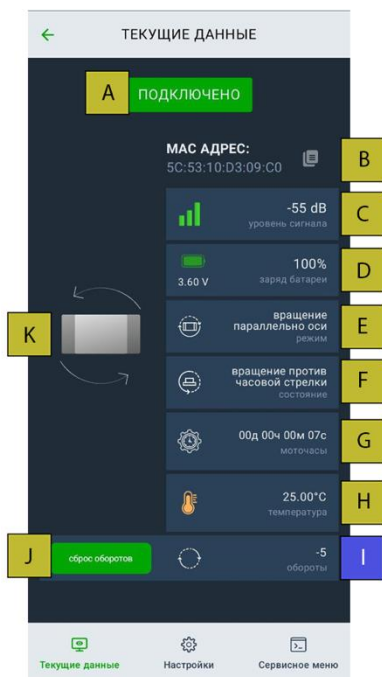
ТЕКУЩИЕ ДАННЫЕ

A ПОДКЛЮЧЕНО

MAC АДРЕС:
5C:53:10:D3:09:C0 B

-55 dB
уровень сигнала C

3.60 V 100%
заряд батареи D

K

вращение параллельно оси
режим E

вращение против часовой стрелки
состояние F

00д 00ч 00м 07с
моточасы G

25.00°C
температура H

J сброс оборотов

-5
обороты I

Текущие данные Настройки Сервисное меню